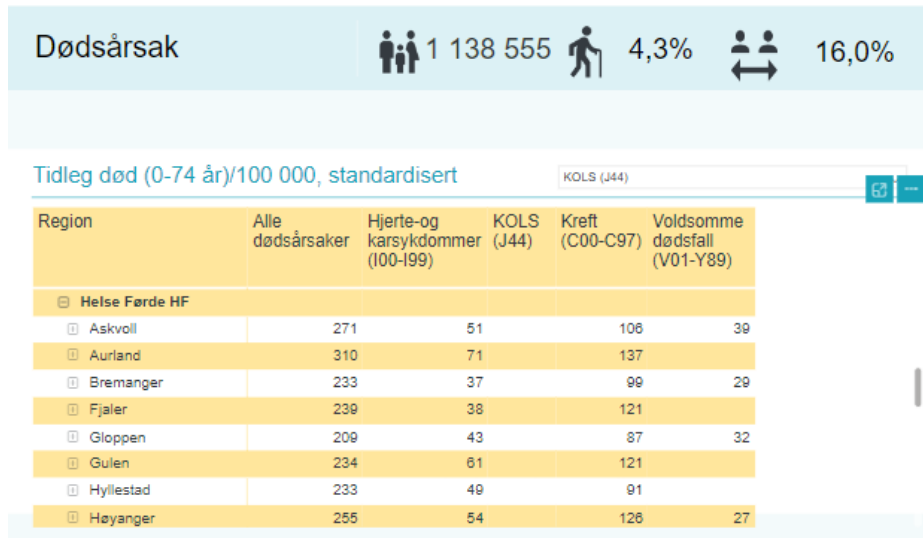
Dødsårsak 1 138 555 4,3% 16,0%

Tidleg død (0-74 år)/100 000, standardisert

KOLS (J44)

| Region | Alle dødsårsaker | Hjerte-og karsykdommer (I00-I99) | KOLS (J44) | Kreft (C00-C97) | Voldsomme dødsfall (V01-Y89) |
|---|---|---|---|---|---|
| Helse Førde HF | | | | | |
| Askvoll | 271 | 51 | | 106 | 39 |
| Aurland | 310 | 71 | | 137 | |
| Bremanger | 233 | 37 | | 99 | 29 |
| Fjaler | 239 | 38 | | 121 | |
| Gloppen | 209 | 43 | | 87 | 32 |
| Gulen | 234 | 61 | | 121 | |
| Hyllestad | 233 | 49 | | 91 | |
| Høyanger | 255 | 54 | | 126 | 27 |